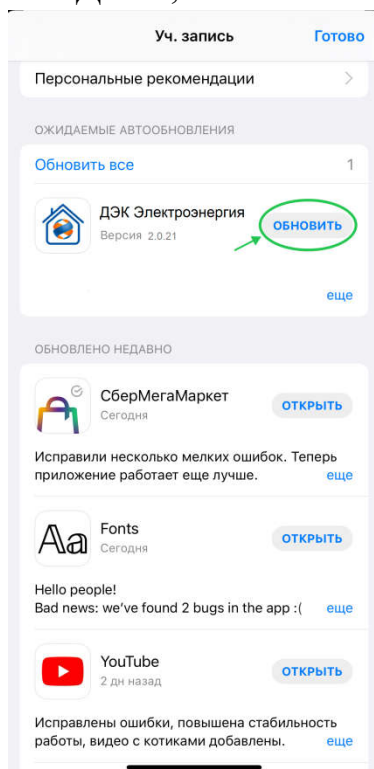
Уч. запись

Готово

Персональные рекомендации

ОЖИДАЕМЫЕ АВТООБНОВЛЕНИЯ

Обновить все

1

ДЭК Электроэнергия

Версия 2.0.21

ОБНОВИТЬ

еще

ОБНОВЛЕНО НЕДАВНО

СберМегаМаркет

Сегодня

ОТКРЫТЬ

Исправили несколько мелких ошибок. Теперь приложение работает еще лучше.

еще

Aa

Fonts

Сегодня

ОТКРЫТЬ

Hello people!
Bad news: we've found 2 bugs in the app :(

еще

YouTube

2 дн назад

ОТКРЫТЬ

Исправлены ошибки, повышена стабильность работы, видео с котиками добавлены.

еще